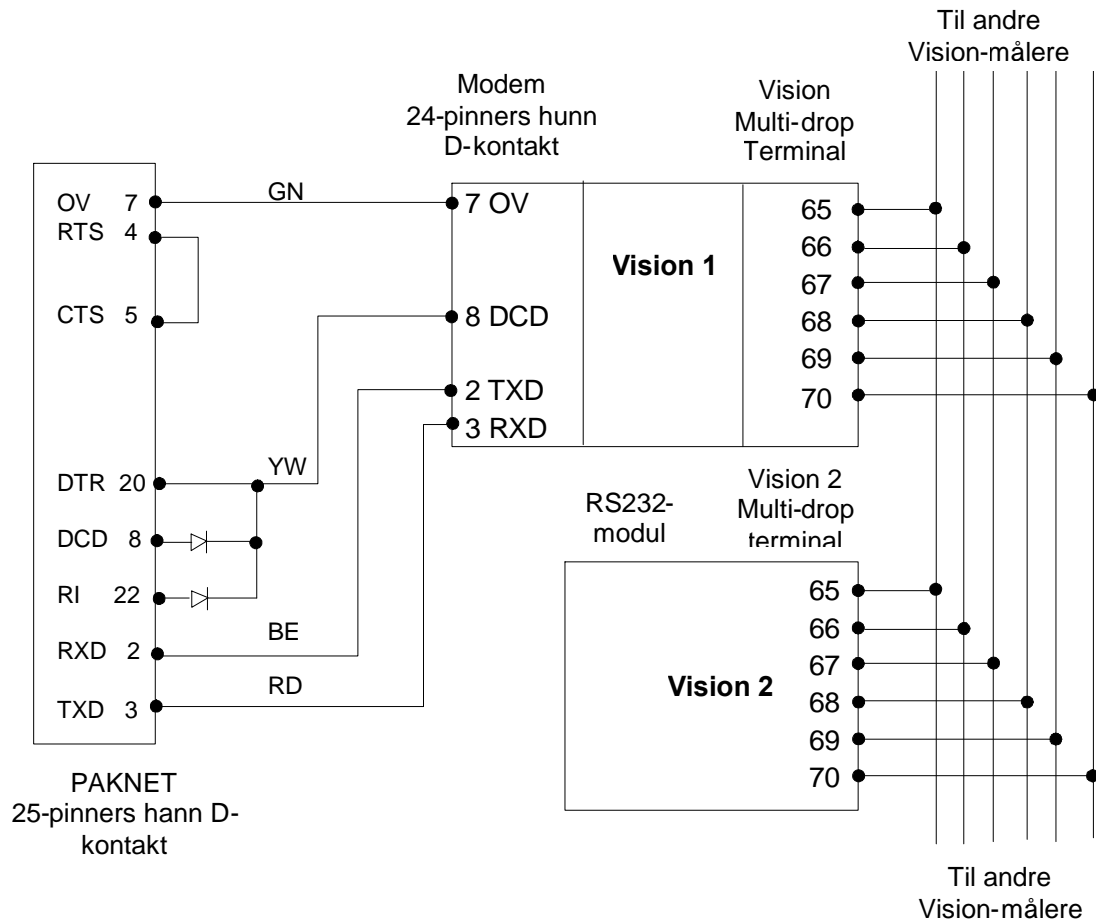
Til andre Vision-målere

Modem
24-pinners hunn
D-kontakt

Vision
Multi-drop
Terminal

OV 7
RTS 4
CTS 5
DTR 20
DCD 8
RI 22
RXD 2
TXD 3

GN
YW
BE
RD

7 OV
8 DCD
2 TXD
3 RXD

Vision 1

65
66
67
68
69
70

RS232-
modul

Vision 2
Multi-drop
terminal

Vision 2

65
66
67
68
69
70

PAKNET
25-pinners hann D-kontakt

Til andre
Vision-målere